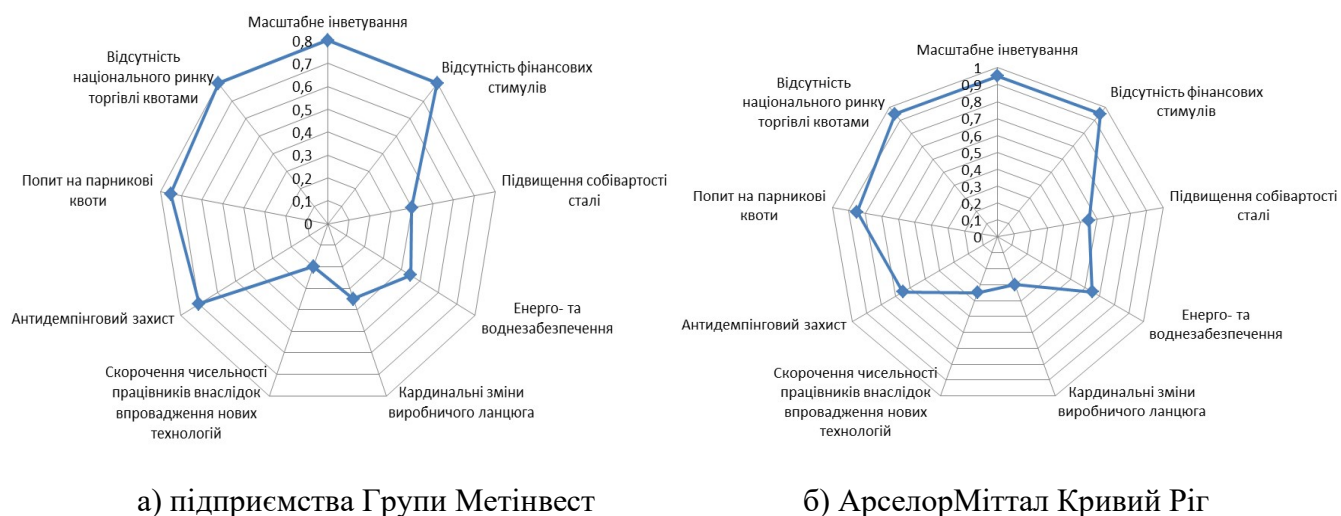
Масштабне інветування
0,8
0,7
0,6
0,5
0,4
0,3
0,2
0,1
0
Відсутність фінансових стимулів
Підвищення собівартості сталі
Енерго- та воднезабезпечення
Кардинальні зміни виробничого ланцюга
Скорочення чисельності працівників внаслідок впровадження нових технологій
Антидемпінговий захист
Попит на парникові квоти
Відсутність національного ринку торгівлі квотами

а) підприємства Групи Метінвест

Масштабне інветування
1
0,9
0,8
0,7
0,6
0,5
0,4
0,3
0,2
0,1
0
Відсутність фінансових стимулів
Підвищення собівартості сталі
Енерго- та воднезабезпечення
Кардинальні зміни виробничого ланцюга
Скорочення чисельності працівників внаслідок впровадження нових технологій
Антидемпінговий захист
Попит на парникові квоти
Відсутність національного ринку торгівлі квотами

б) АрселорМіттал Кривий Ріг